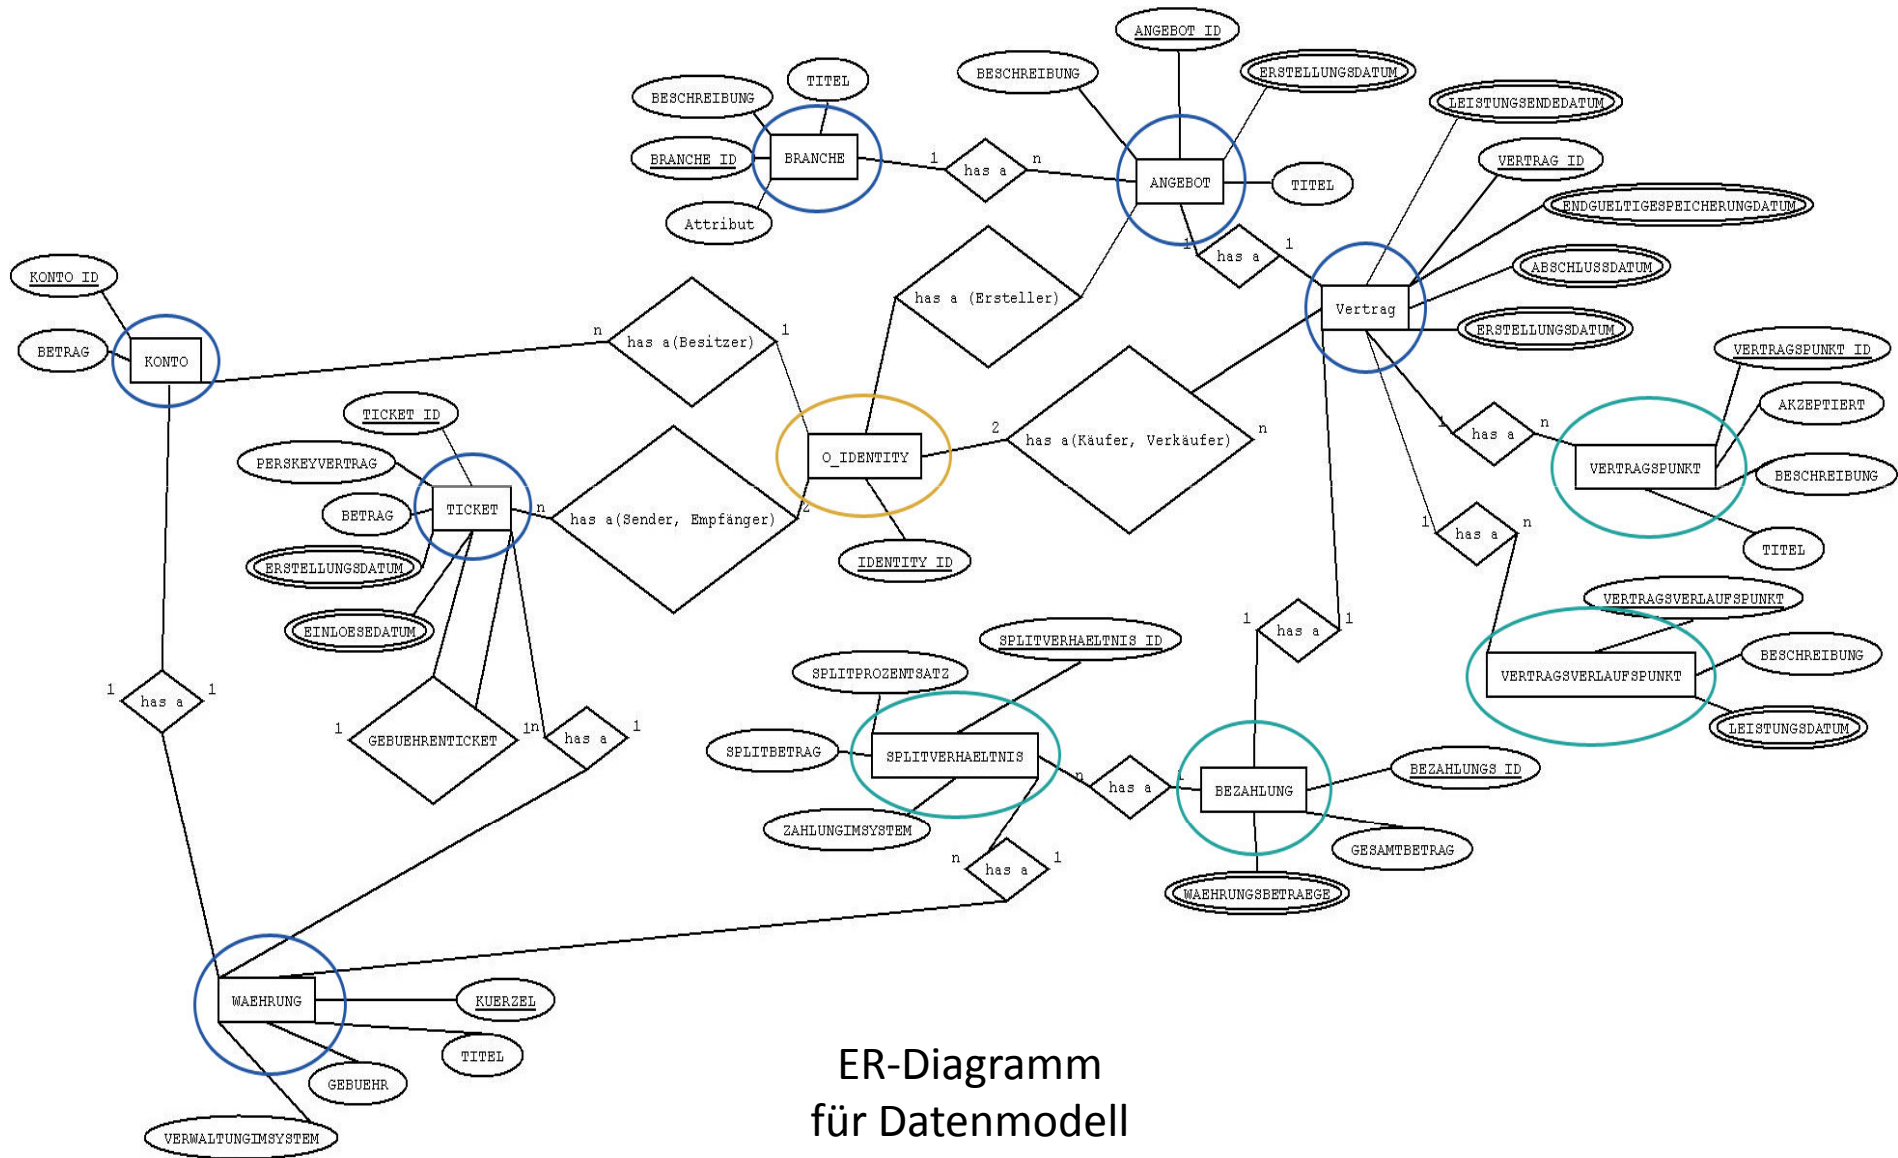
ANGEBOT ID
BESCHREIBUNG
ERSTELLUNGSDATUM
TITEL
BESCHREIBUNG
LEISTUNGSENDEDATUM
BRANCHE ID
BRANCHE
1
has a
n
ANGEBOT
TITEL
VERTRAG ID
Attribut
ENDGUELTIGESPEICHERUNGDATUM
1
has a
1
KONTO ID
ABSCHLUSSDATUM
has a (Ersteller)
Vertrag
BETRAG
KONTO
n
has a(Besitzer)
1
ERSTELLUNGSDATUM
VERTRAGSPUNKT ID
TICKET ID
AKZEPTIERT
2
has a(Käufer, Verkäufer)
n
1
has a
n
PERSKEYVERTRAG
O_IDENTITY
VERTRAGSPUNKT
BESCHREIBUNG
BETRAG
TICKET
n
has a(Sender, Empfänger)
2
ERSTELLUNGSDATUM
IDENTITY ID
TITEL
1
has a
n
EINLOESEDATUM
VERTRAGSVERLAUFSPUNKT
SPLITVERHAELTNIS ID
1
has a
1
SPLITPROZENTSATZ
BESCHREIBUNG
1
has a
1
1
GEBUEHRENTICKET
1
n
has a
1
VERTRAGSVERLAUFSPUNKT
SPLITBETRAG
SPLITVERHAELTNIS
LEISTUNGSDATUM
n
has a
1
BEZAHLUNG
BEZAHLUNGS ID
ZAHLUNGIMSYSTEM
GESAMTBETRAG
n
has a
1
WAEHRUNGSBETRAEGE
WAEHRUNG
KUERZEL
TITEL
GEBUEHR
VERWALTUNGIMSYSTEM

ER-Diagramm
für Datenmodell